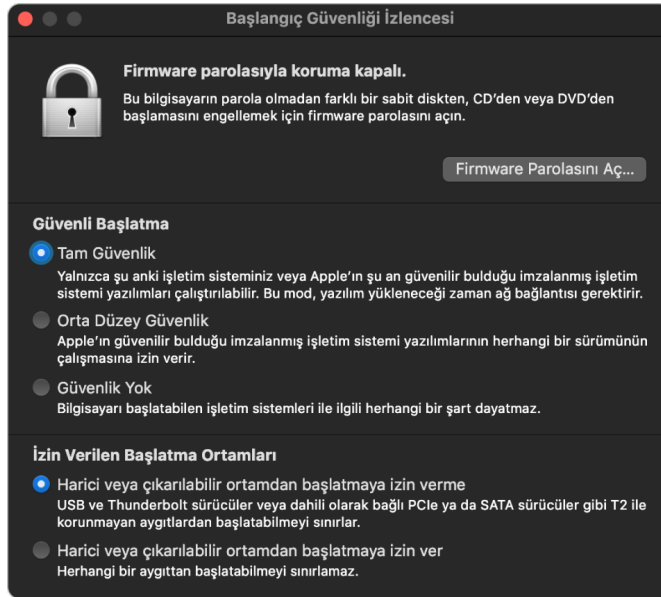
Başlangıç Güvenliği İzlencesi

Firmware parolasıyla koruma kapalı.

Bu bilgisayarın parola olmadan farklı bir sabit diskten, CD'den veya DVD'den başlamasını engellemek için firmware parolasını açın.

Firmware Parolasını Aç...

Güvenli Başlatma

Tam Güvenlik

Yalnızca şu anki işletim sisteminiz veya Apple'ın şu an güvenilir bulduğu imzalanmış işletim sistemi yazılımları çalıştırılabilir. Bu mod, yazılım yükleneceği zaman ağ bağlantısı gerektirir.

Orta Düzey Güvenlik

Apple'ın güvenilir bulduğu imzalanmış işletim sistemi yazılımlarının herhangi bir sürümünün çalışmasına izin verir.

Güvenlik Yok

Bilgisayarı başlatabilen işletim sistemleri ile ilgili herhangi bir şart dayatmaz.

İzin Verilen Başlatma Ortamları

Harici veya çıkarılabilir ortamdan başlatmaya izin verme

USB ve Thunderbolt sürücüler veya dahili olarak bağlı PCIe ya da SATA sürücüler gibi T2 ile korunmayan aygıtlardan başlatabilmeyi sınırlar.

Harici veya çıkarılabilir ortamdan başlatmaya izin ver

Herhangi bir aygıttan başlatabilmeyi sınırlamaz.